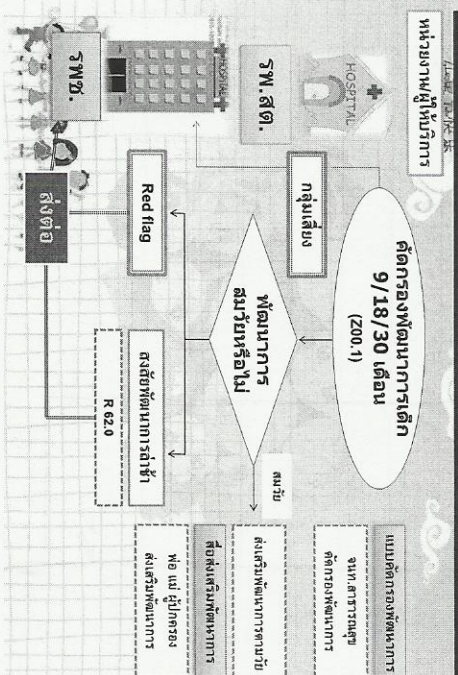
หน่วยงาน/ผู้ให้บริการ

รพ.สต.

HOSPITAL

รพช.

คัดกรองพัฒนาการเด็ก 9/18/30 เดือน (Z00.1)

กลุ่มเสี่ยง

พัฒนาการสมวัยหรือไม่

สมวัย

Red flag

สงสัยพัฒนาการล่าช้า

R 62.0

ส่งต่อ

แบบคัดกรองพัฒนาการ

จนท.สาธารณสุข คัดกรองพัฒนาการ

ส่งเสริมพัฒนาการตามวัย

สื่อส่งเสริมพัฒนาการ

พ่อ แม่ ผู้ปกครอง ส่งเสริมพัฒนาการ